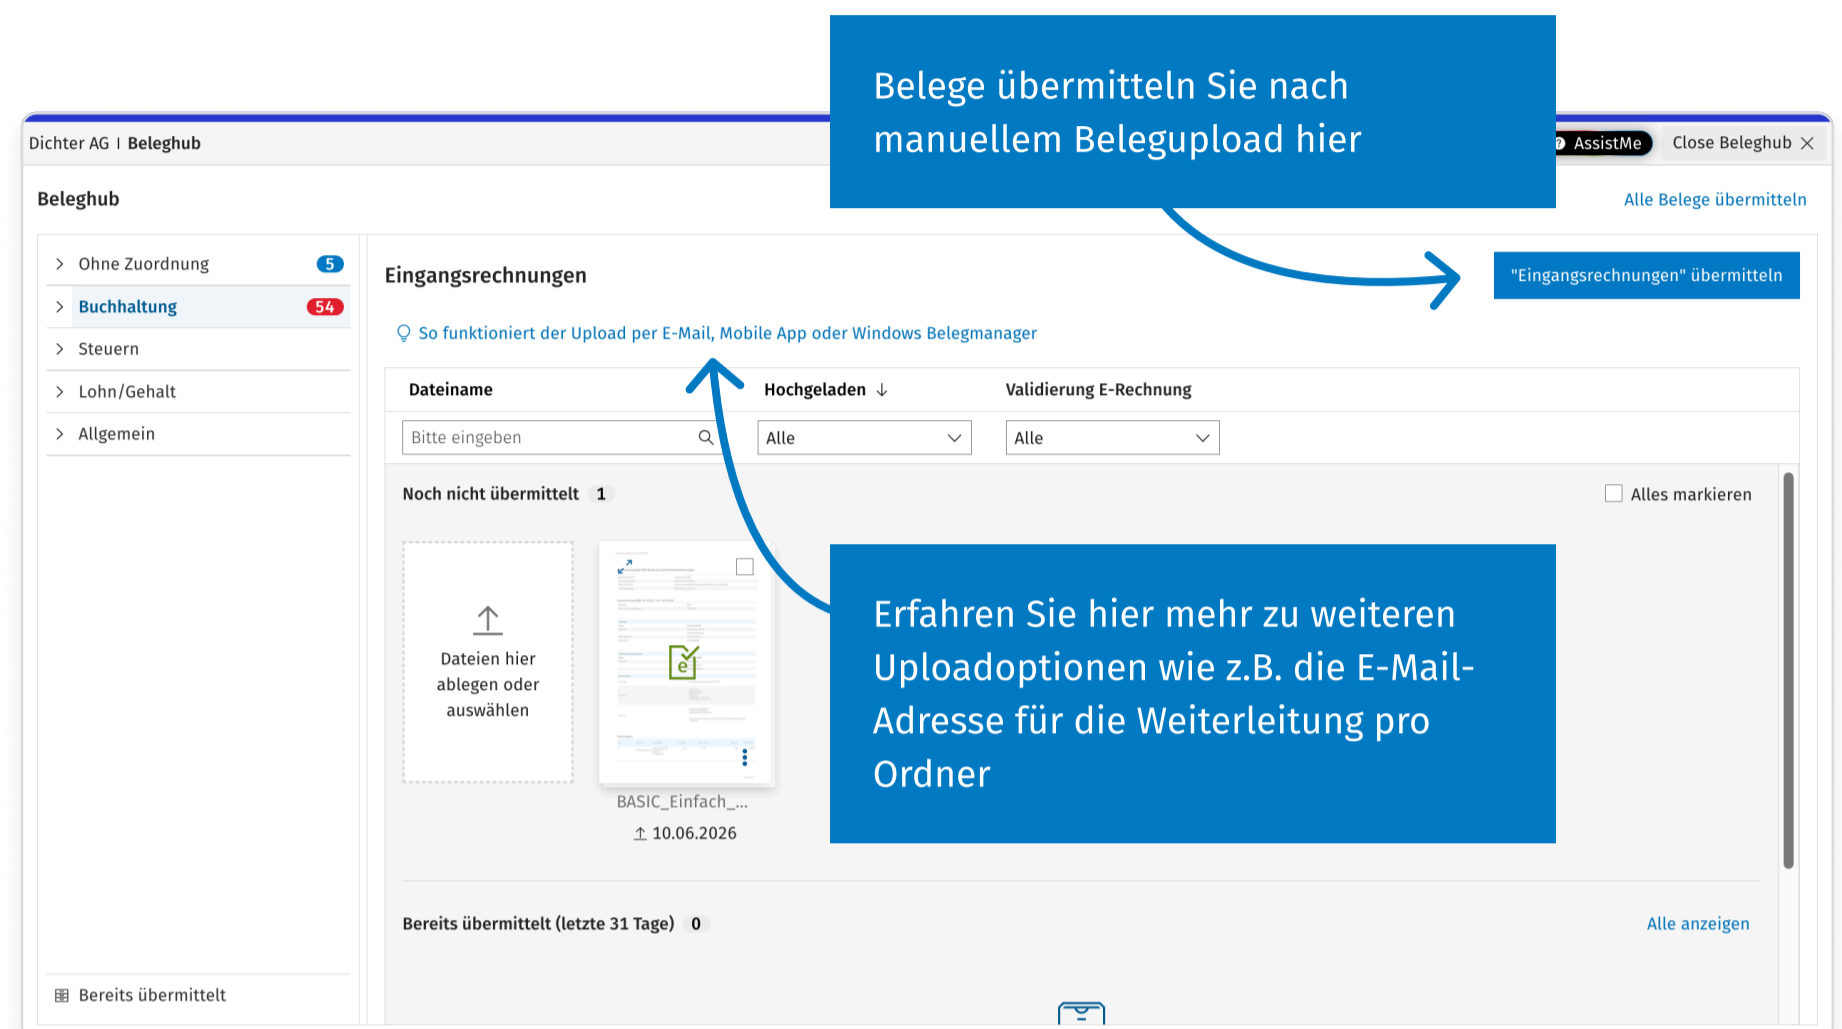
Belege übermitteln Sie nach manuellem Belegupload hier

Dichter AG I Beleghub

AssistMe

Close Beleghub

Beleghub

Alle Belege übermitteln

Ohne Zuordnung 5

Buchhaltung 54

Steuern

Lohn/Gehalt

Allgemein

Eingangsrechnungen

"Eingangsrechnungen" übermitteln

So funktioniert der Upload per E-Mail, Mobile App oder Windows Belegmanager

| Dateiname | Hochgeladen ↓ | Validierung E-Rechnung |
|---|---|---|
| Bitte eingeben | Alle | Alle |

Noch nicht übermittelt 1

Alles markieren

Dateien hier ablegen oder auswählen

BASIC_Einfach_...

10.06.2026

Erfahren Sie hier mehr zu weiteren Uploadoptionen wie z.B. die E-Mail-Adresse für die Weiterleitung pro Ordner

Bereits übermittelt (letzte 31 Tage) 0

Alle anzeigen

Bereits übermittelt